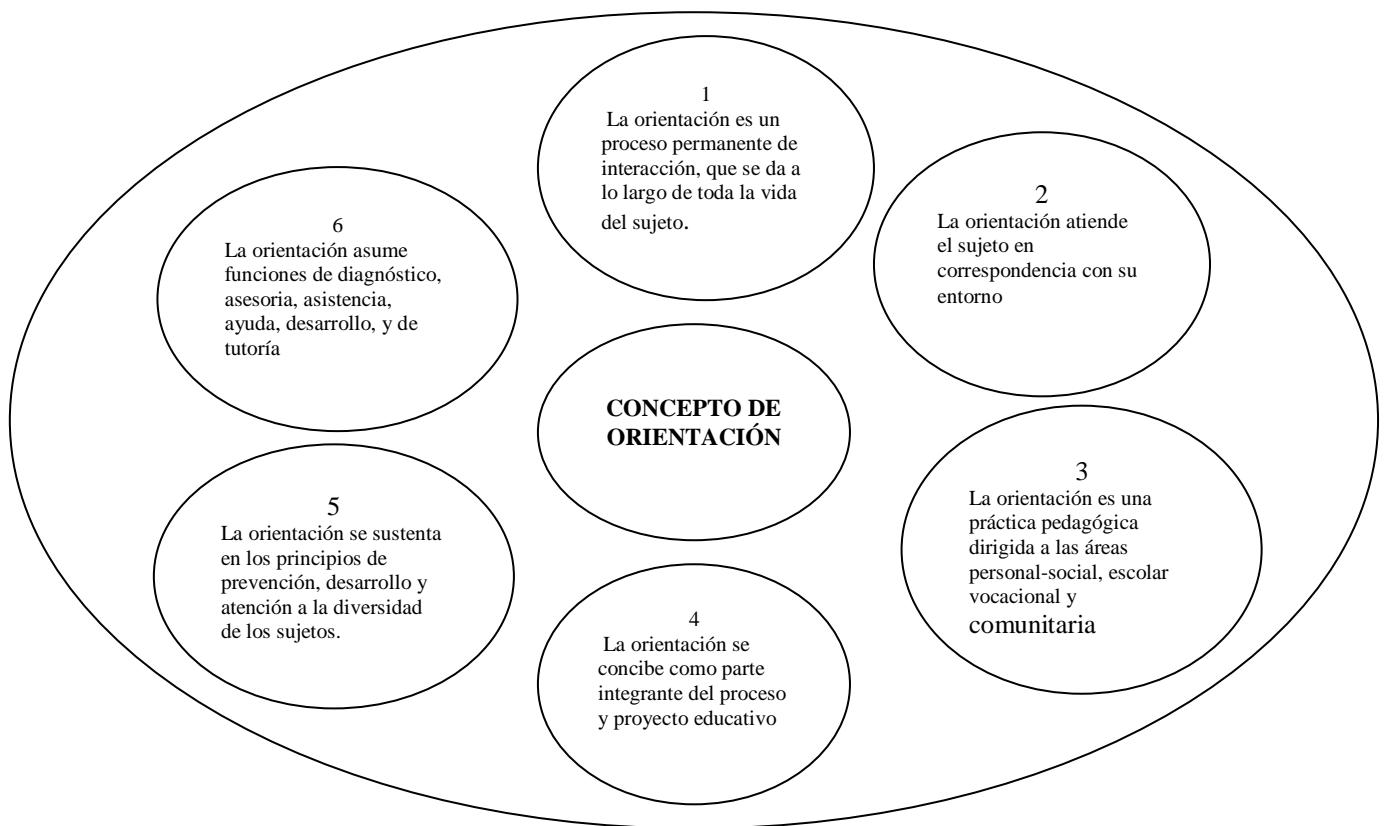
CONCEPTO DE ORIENTACIÓN

1
La orientación es un proceso permanente de interacción, que se da a lo largo de toda la vida del sujeto.

2
La orientación atiende el sujeto en correspondencia con su entorno

3
La orientación es una práctica pedagógica dirigida a las áreas personal-social, escolar vocacional y comunitaria

4
La orientación se concibe como parte integrante del proceso y proyecto educativo

5
La orientación se sustenta en los principios de prevención, desarrollo y atención a la diversidad de los sujetos.

6
La orientación asume funciones de diagnóstico, asesoria, asistencia, ayuda, desarrollo, y de tutoría